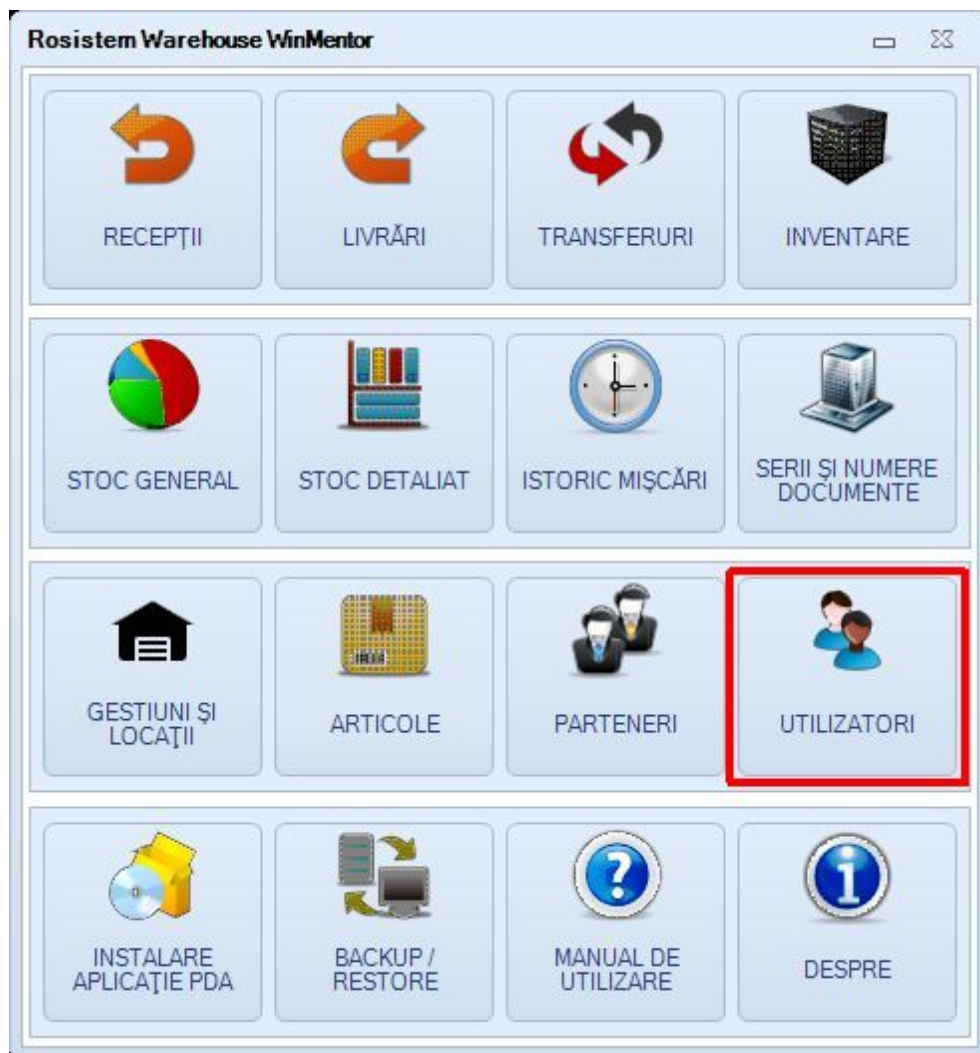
Rosistem Warehouse WinMentor

RECEPȚII

LIVRĂRI

TRANSFERURI

INVENTARE

STOC GENERAL

STOC DETALIAT

ISTORIC MIȘCĂRI

SERII ȘI NUMERE DOCUMENTE

GESTIUNI ȘI LOCAȚII

ARTICOLE

PARTENERI

UTILIZATORI

INSTALARE APLICAȚIE PDA

BACKUP / RESTORE

MANUAL DE UTILIZARE

DESPRE